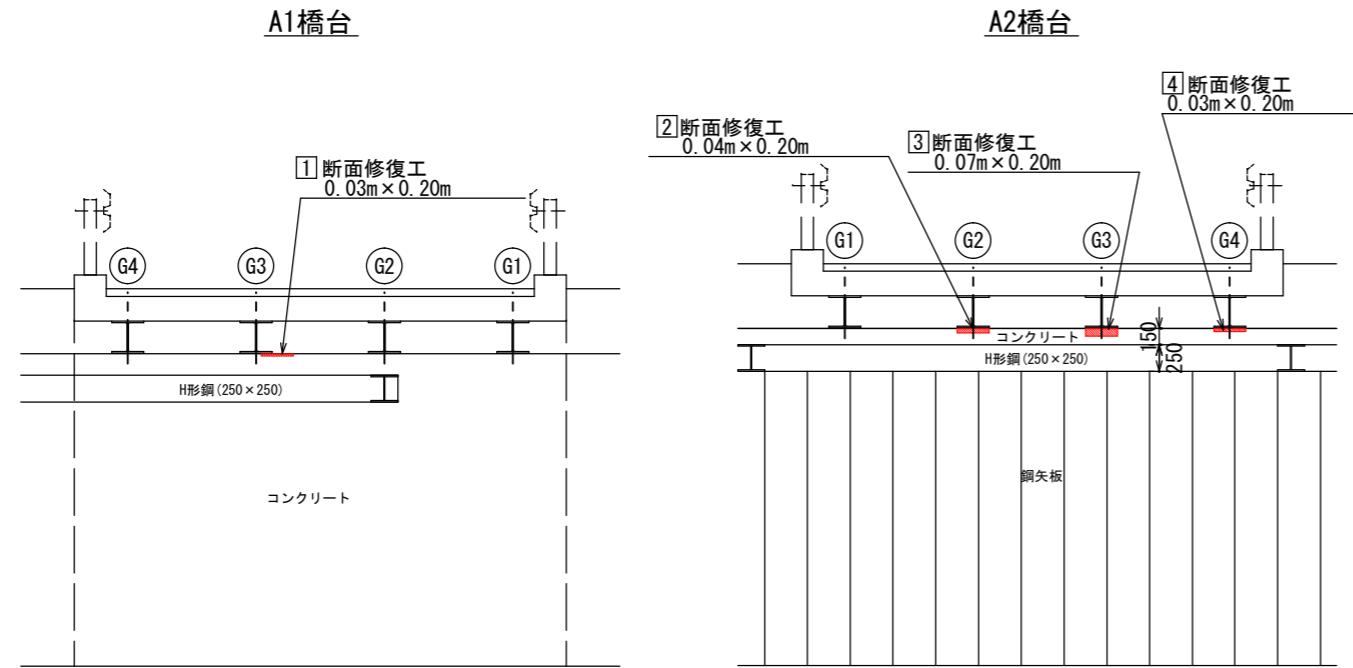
A1橋台

1 断面修復工
0.03m×0.20m

G4 G3 G2 G1

H形鋼(250×250)

コンクリート

A2橋台

4 断面修復工
0.03m×0.20m

2 断面修復工
0.04m×0.20m

3 断面修復工
0.07m×0.20m

G1 G2 G3 G4

コンクリート

150

250

H形鋼(250×250)

鋼矢板